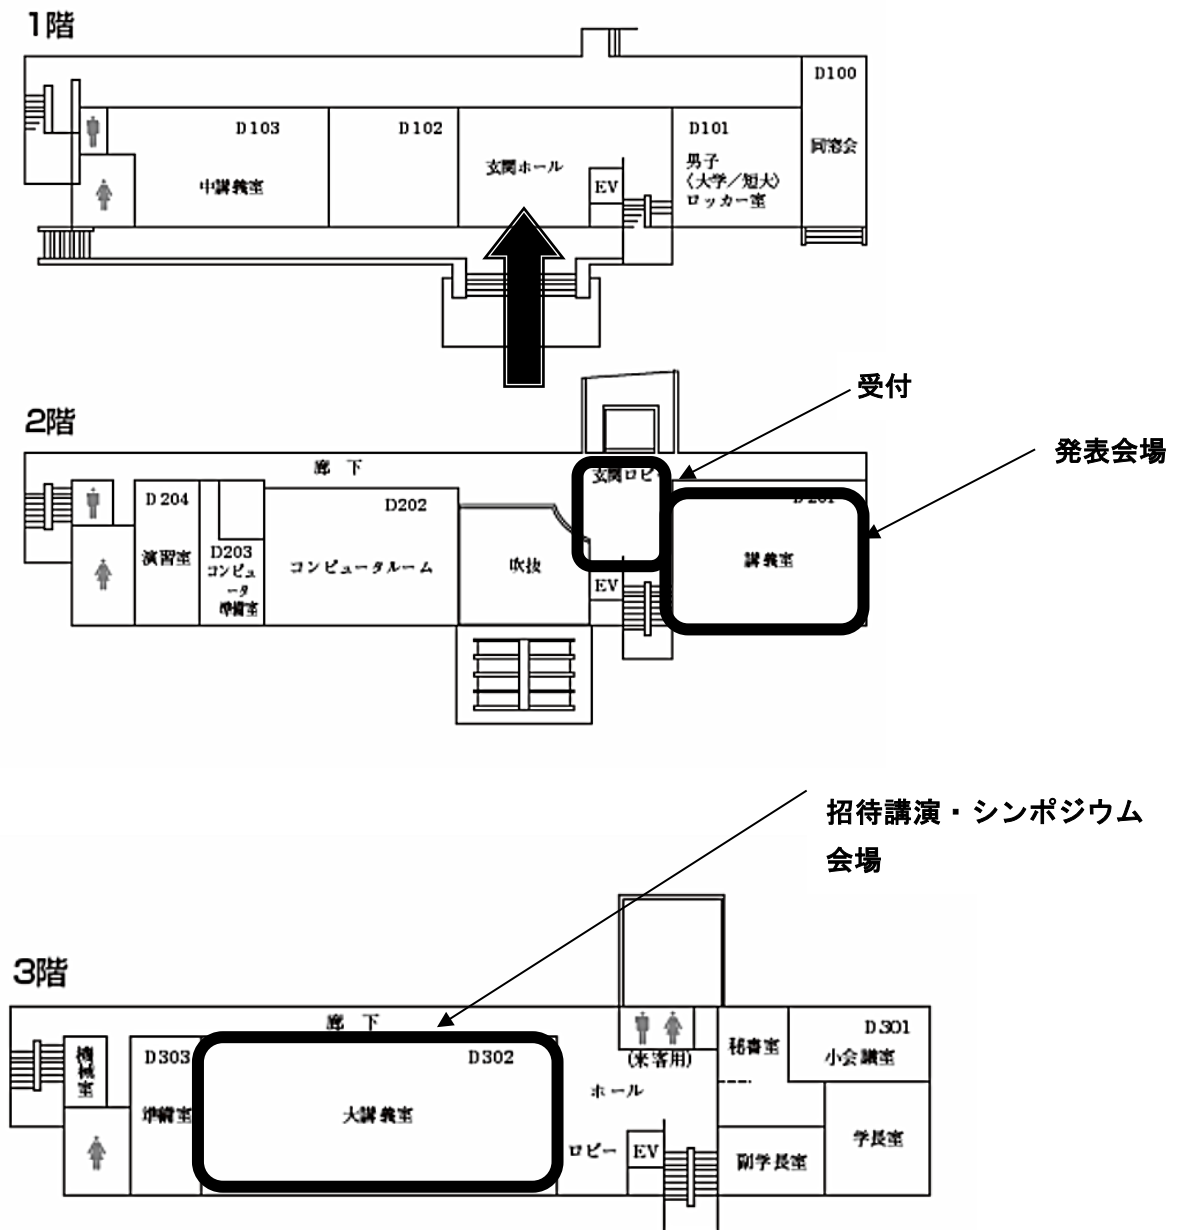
1階

D100
同窓会
D103
中講義室
D102
玄関ホール
EV
D101
男子
(大学/短大)
ロッカー室

2階

受付

発表会場

廊 下
D 204
演習室
D203
コンピュータ準備室
D202
コンピュータルーム
吹抜
玄関ロビー
EV
D 201
講義室

招待講演・シンポジウム
会場

3階

廊 下
機械室
D303
準備室
D302
大講義室
(来客用)
ホール
ロビー
EV
秘書室
D301
小会議室
副学長室
学長室